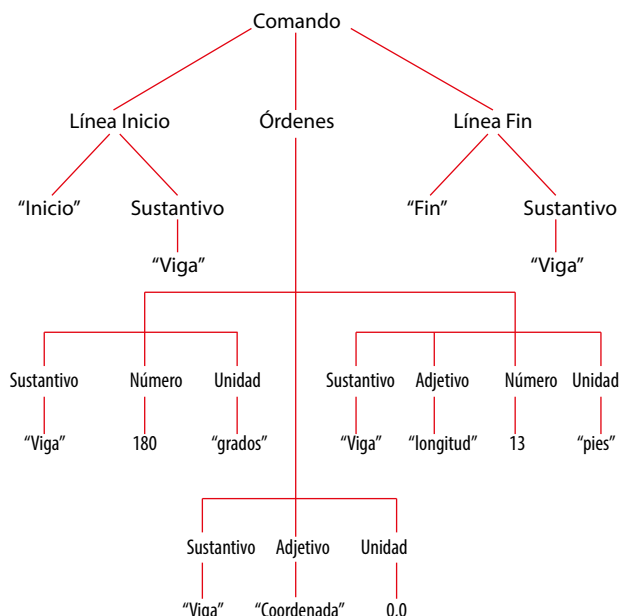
Comando

Línea Inicio

Órdenes

Línea Fin

"Inicio"

Sustantivo

"Fin"

Sustantivo

"Viga"

"Viga"

Sustantivo

Número

Unidad

Sustantivo

Adjetivo

Número

Unidad

"Viga"

180

"grados"

"Viga"

"longitud"

13

"pies"

Sustantivo

Adjetivo

Unidad

"Viga"

"Coordenada"

0.0